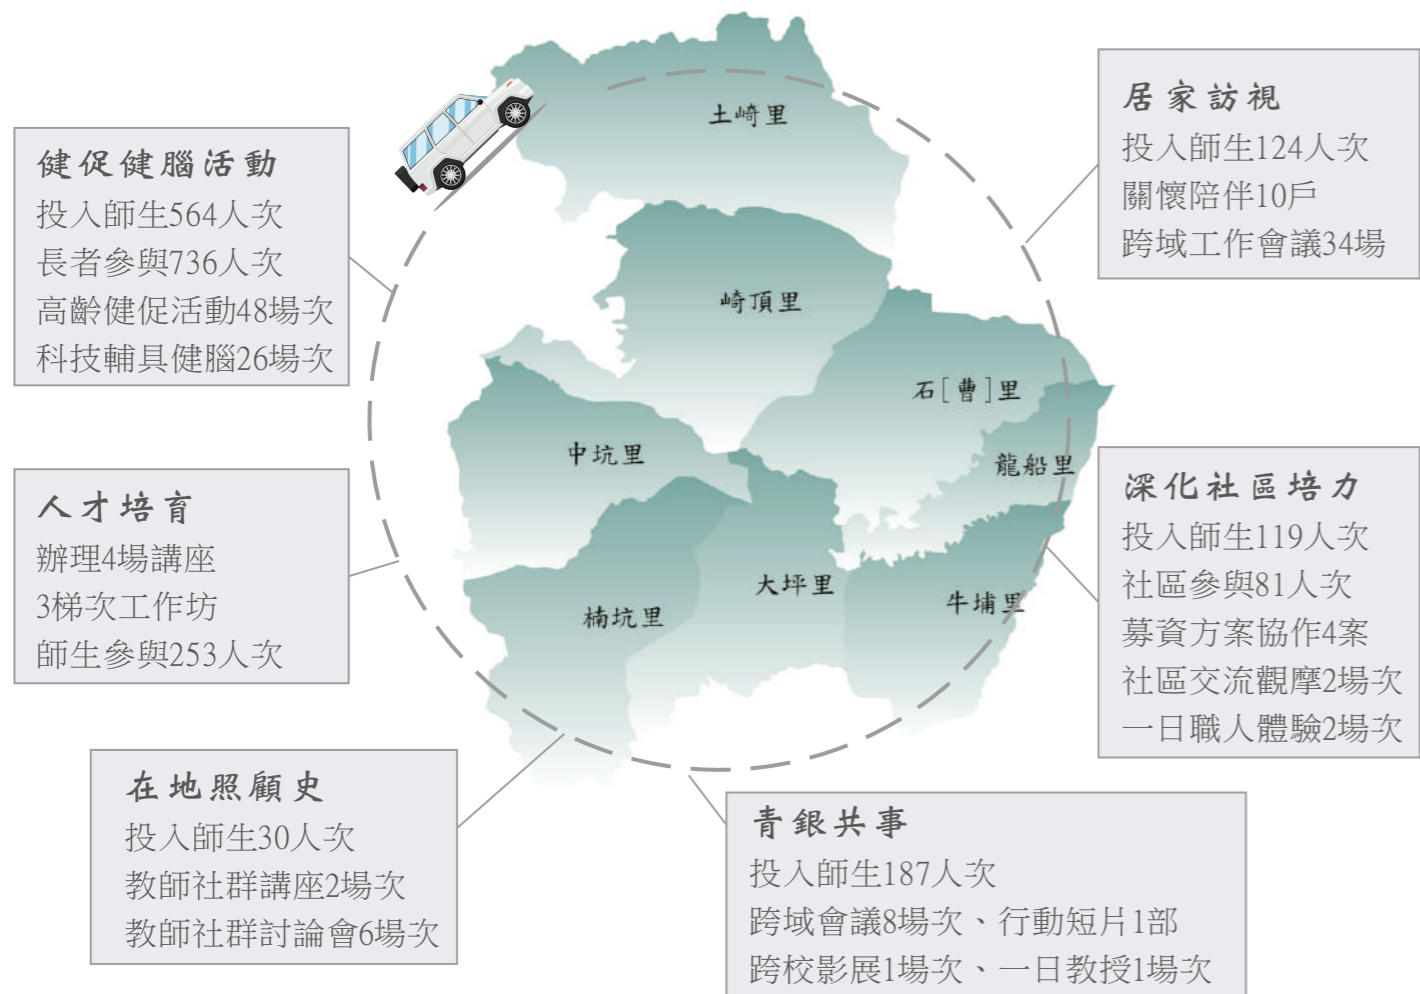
健促健腦活動
投入師生564人次
長者參與736人次
高齡健促活動48場次
科技輔具健腦26場次

人才培育
辦理4場講座
3梯次工作坊
師生參與253人次

在地照顧史
投入師生30人次
教師社群講座2場次
教師社群討論會6場次

土崎里
崎頂里
石[曹]里
龍船里
中坑里
大坪里
牛埔里
楠坑里

居家訪視
投入師生124人次
關懷陪伴10戶
跨域工作會議34場

深化社區培力
投入師生119人次
社區參與81人次
募資方案協作4案
社區交流觀摩2場次
一日職人體驗2場次

青銀共事
投入師生187人次
跨域會議8場次、行動短片1部
跨校影展1場次、一日教授1場次